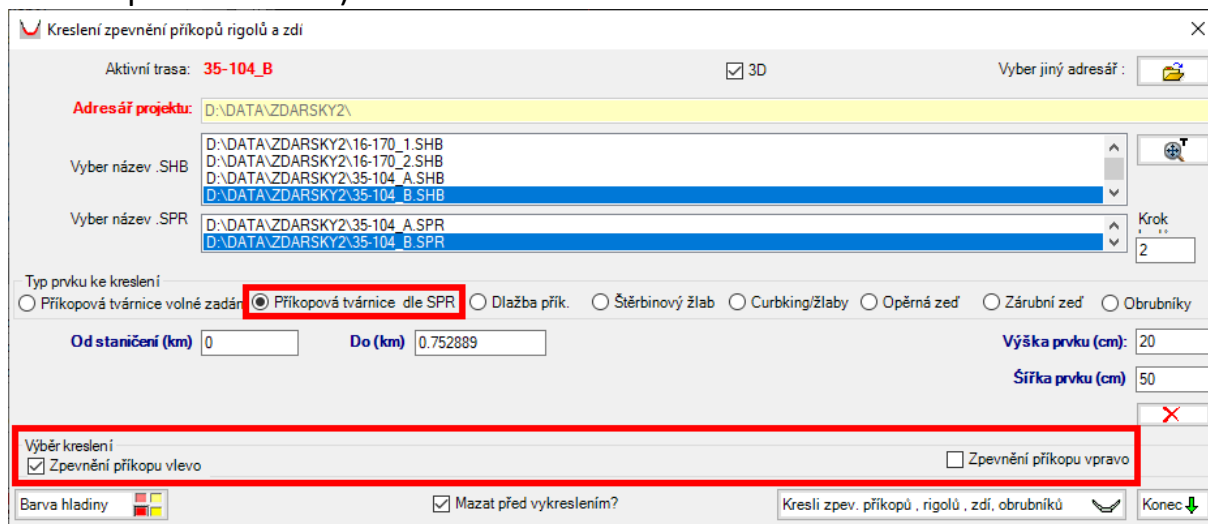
Kreslení zpevnění příkopů rigolů a zdí

Aktivní trasa: 35-104_B

3D

Vyber jiný adresář :

Adresář projektu: D:\DATA\ZDARSKY2\

Vyber název .SHB
D:\DATA\ZDARSKY2\16-170_1.SHB
D:\DATA\ZDARSKY2\16-170_2.SHB
D:\DATA\ZDARSKY2\35-104_A.SHB
D:\DATA\ZDARSKY2\35-104_B.SHB

Vyber název .SPR
D:\DATA\ZDARSKY2\35-104_A.SPR
D:\DATA\ZDARSKY2\35-104_B.SPR

Krok
2

Typ prvku ke kreslení
Příkopová tvárnice volné zadán
Příkopová tvárnice dle SPR
Dlažba přík.
Štěrbinový žlab
Curbking/žlaby
Opěrná zeď
Zárubní zeď
Obrubníky

Od staničení (km) 0
Do (km) 0.752889
Výška prvku (cm): 20
Šířka prvku (cm) 50

Výběr kreslení
Zpevnění příkopu vlevo
Zpevnění příkopu vpravo

Barva hladiny
Mazat před vykreslením?
Kresli zpev. příkopů , rigolů , zdí, obrubníků
Konec